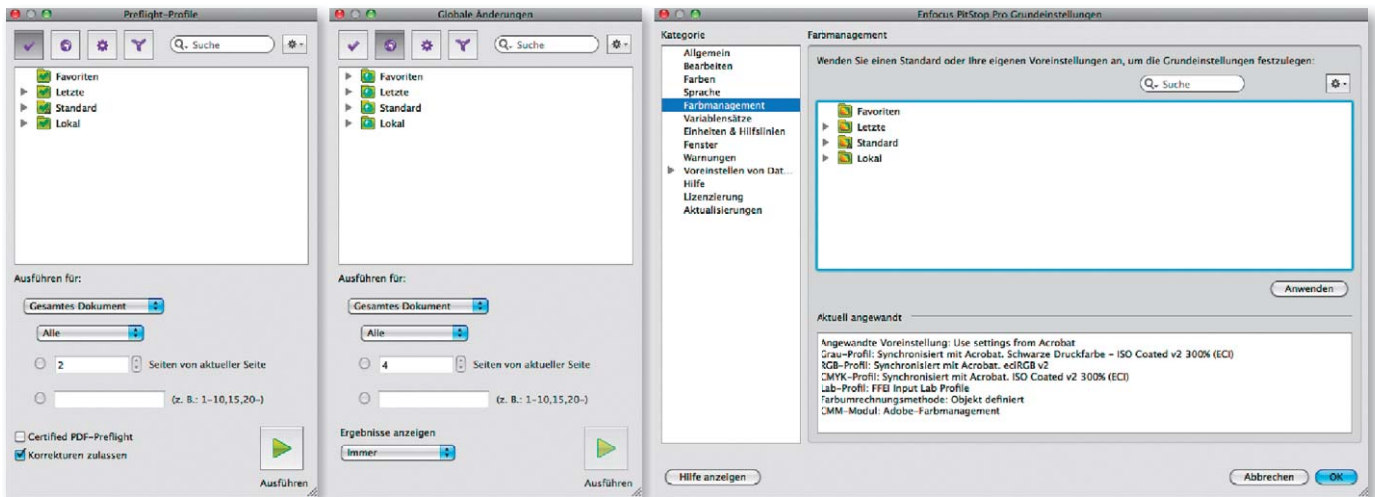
Preflight-Profile

Suche

Favoriten
Letzte
Standard
Lokal

Ausführen für:

Gesamtes Dokument

Alle

2 Seiten von aktueller Seite

(z. B.: 1-10,15,20-)

Certified PDF-Preflight
Korrekturen zulassen

Ausführen

Globale Änderungen

Suche

Favoriten
Letzte
Standard
Lokal

Ausführen für:

Gesamtes Dokument

Alle

4 Seiten von aktueller Seite

(z. B.: 1-10,15,20-)

Ergebnisse anzeigen

Immer

Ausführen

Enfocus PitStop Pro Grundeinstellungen

Kategorie
Allgemein
Bearbeiten
Farben
Sprache
Farbmanagement
Variablensätze
Einheiten & Hilfslinien
Fenster
Warnungen
Voreinstellen von Dat...
Hilfe
Lizenzierung
Aktualisierungen

Farbmanagement

Wenden Sie einen Standard oder Ihre eigenen Voreinstellungen an, um die Grundeinstellungen festzulegen:

Suche

Favoriten
Letzte
Standard
Lokal

Anwenden

Aktuell angewandt

Angewandte Voreinstellung: Use settings from Acrobat
Grau-Profil: Synchronisiert mit Acrobat. Schwarze Druckfarbe - ISO Coated v2 300% (ECI)
RGB-Profil: Synchronisiert mit Acrobat. eciRGB v2
CMYK-Profil: Synchronisiert mit Acrobat. ISO Coated v2 300% (ECI)
Lab-Profil: FFEI Input Lab Profile
Farbumrechnungsmethode: Objekt definiert
CMM-Modul: Adobe-Farbmanagement

Hilfe anzeigen

Abbrechen
OK